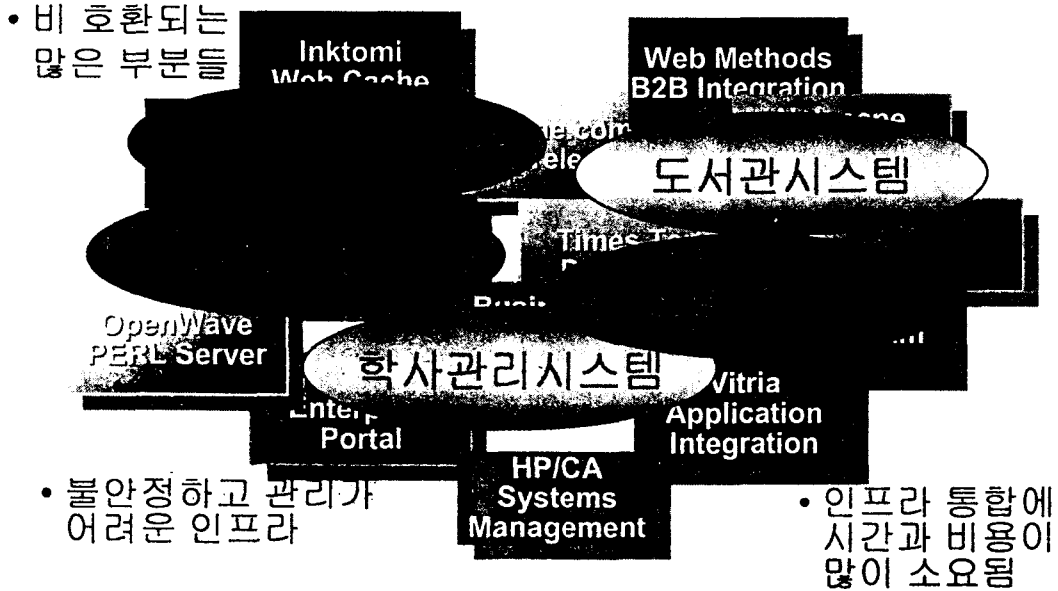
• 비 호환되는 많은 부분들

Inktomi Web Cache

Web Methods B2B Integration

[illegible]one.com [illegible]ele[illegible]

도서관시스템

Times T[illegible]

Busi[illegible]

OpenWave PERL Server

학사관리시스템

Enterp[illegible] Portal

Vitria Application Integration

HP/CA Systems Management

• 불안정하고 관리가 어려운 인프라

• 인프라 통합에 시간과 비용이 많이 소요됨